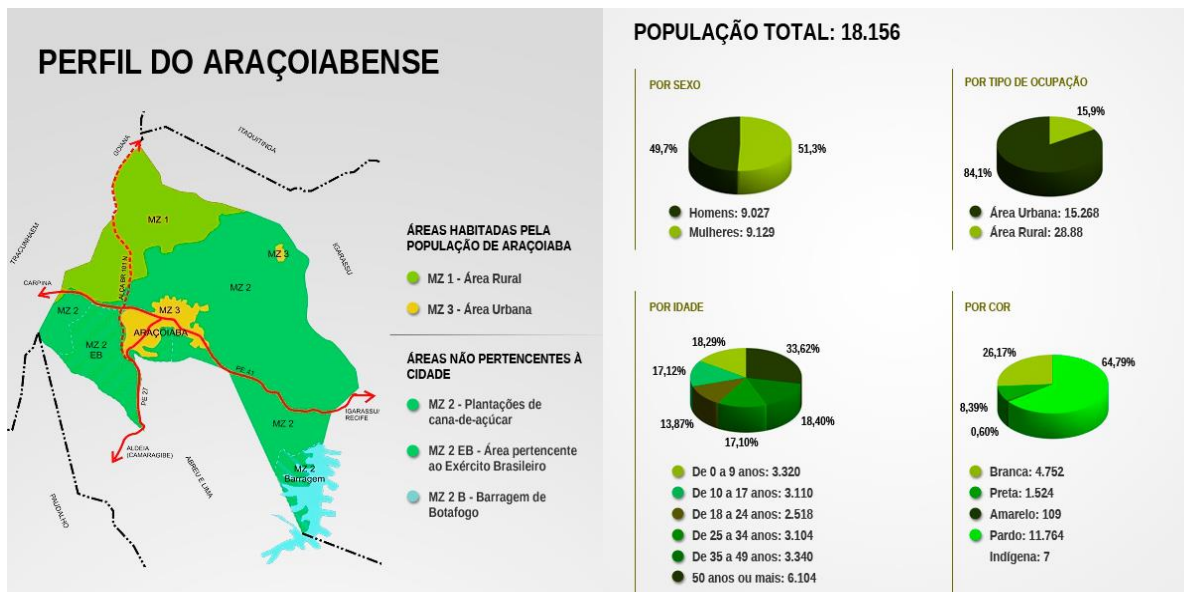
PERFIL DO ARAÇOIABENSE

IDOANA
TAQUITINGA
TRACUNHAÉM
IGARASSU
CARPINA
MZ 1
MZ 3
MZ 2
ALÇA BR 101 N
MZ 2
MZ 3
MZ 2 EB
ARAÇOIABA
PE 41
PE 27
IGARASSU/ RECIFE
ALDEIA (CAMARAGIBE)
ABREU E LIMA
MZ 2
MZ 2 Barragem
PAUDALHO

ÁREAS HABITADAS PELA POPULAÇÃO DE ARAÇOIABA
MZ 1 - Área Rural
MZ 3 - Área Urbana

ÁREAS NÃO PERTENCENTES À CIDADE
MZ 2 - Plantações de cana-de-açúcar
MZ 2 EB - Área pertencente ao Exército Brasileiro
MZ 2 B - Barragem de Botafogo

POPULAÇÃO TOTAL: 18.156

POR SEXO
49,7%
51,3%
Homens: 9.027
Mulheres: 9.129

POR TIPO DE OCUPAÇÃO
15,9%
84,1%
Área Urbana: 15.268
Área Rural: 28.88

POR IDADE
18,29%
33,62%
17,12%
13,87%
17,10%
18,40%
De 0 a 9 anos: 3.320
De 10 a 17 anos: 3.110
De 18 a 24 anos: 2.518
De 25 a 34 anos: 3.104
De 35 a 49 anos: 3.340
50 anos ou mais: 6.104

POR COR
26,17%
64,79%
8,39%
0,60%
Branca: 4.752
Preta: 1.524
Amarelo: 109
Pardo: 11.764
Indígena: 7